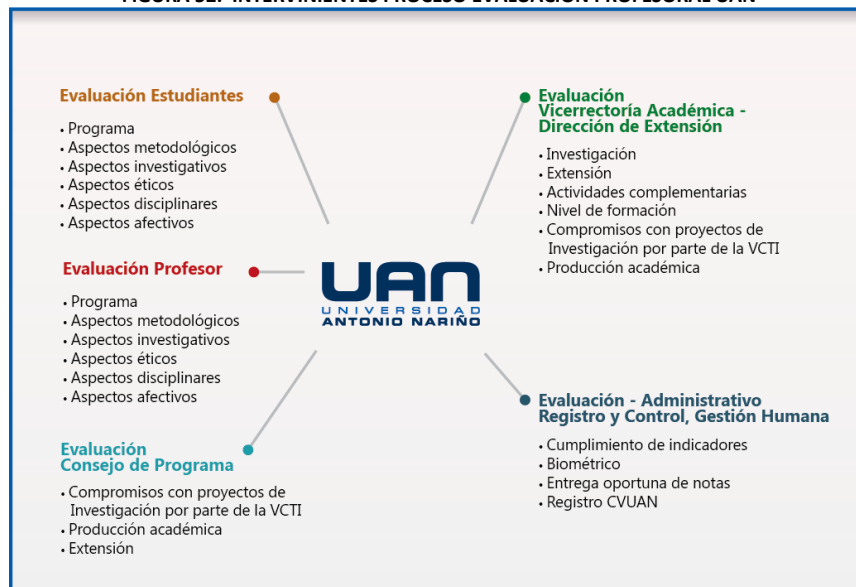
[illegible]

Evaluación Estudiantes
• Programa
• Aspectos metodológicos
• Aspectos investigativos
• Aspectos éticos
• Aspectos disciplinares
• Aspectos afectivos

Evaluación Profesor
• Programa
• Aspectos metodológicos
• Aspectos investigativos
• Aspectos éticos
• Aspectos disciplinares
• Aspectos afectivos

Evaluación Consejo de Programa
• Compromisos con proyectos de Investigación por parte de la VCTI
• Producción académica
• Extensión

UAN
UNIVERSIDAD
ANTONIO NARIÑO

Evaluación Vicerrectoría Académica - Dirección de Extensión
• Investigación
• Extensión
• Actividades complementarias
• Nivel de formación
• Compromisos con proyectos de Investigación por parte de la VCTI
• Producción académica

Evaluación - Administrativo Registro y Control, Gestión Humana
• Cumplimiento de indicadores
• Biométrico
• Entrega oportuna de notas
• Registro CVUAN